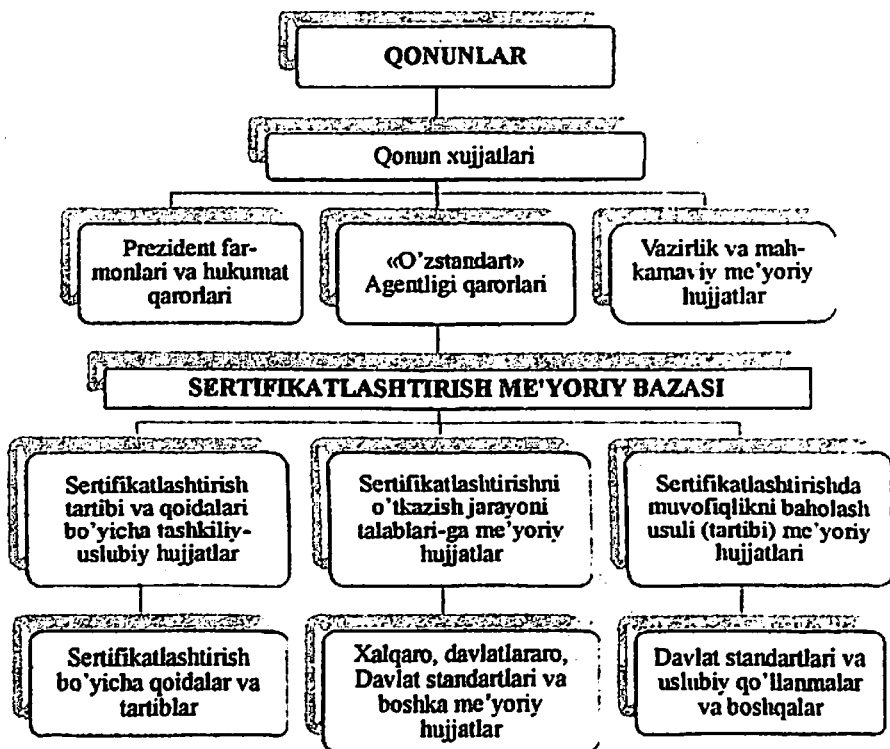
QONUNLAR

Qonun xujjatlari

Prezident farmonlari va hukumat qarorlari

«O'zstandart» Agentligi qarorlari

Vazirlik va mahkamaviy me'yoriy hujjatlar

SERTIFIKATLASHTIRISH ME'YORIY BAZASI

Sertifikatlashtirish tartibi va qoidalari bo'yicha tashkiliy-uslubiy hujjatlar

Sertifikatlashtirishni o'tkazish jarayoni talablari-ga me'yoriy hujjatlar

Sertifikatlashtirishda muvofiqlikni baholash usuli (tartibi) me'yoriy hujjatlari

Sertifikatlashtirish bo'yicha qoidalar va tartiblar

Xalqaro, davlatlararo, Davlat standartlari va boshka me'yoriy hujjatlar

Davlat standartlari va uslubiy qo'llanmalar va boshqalar